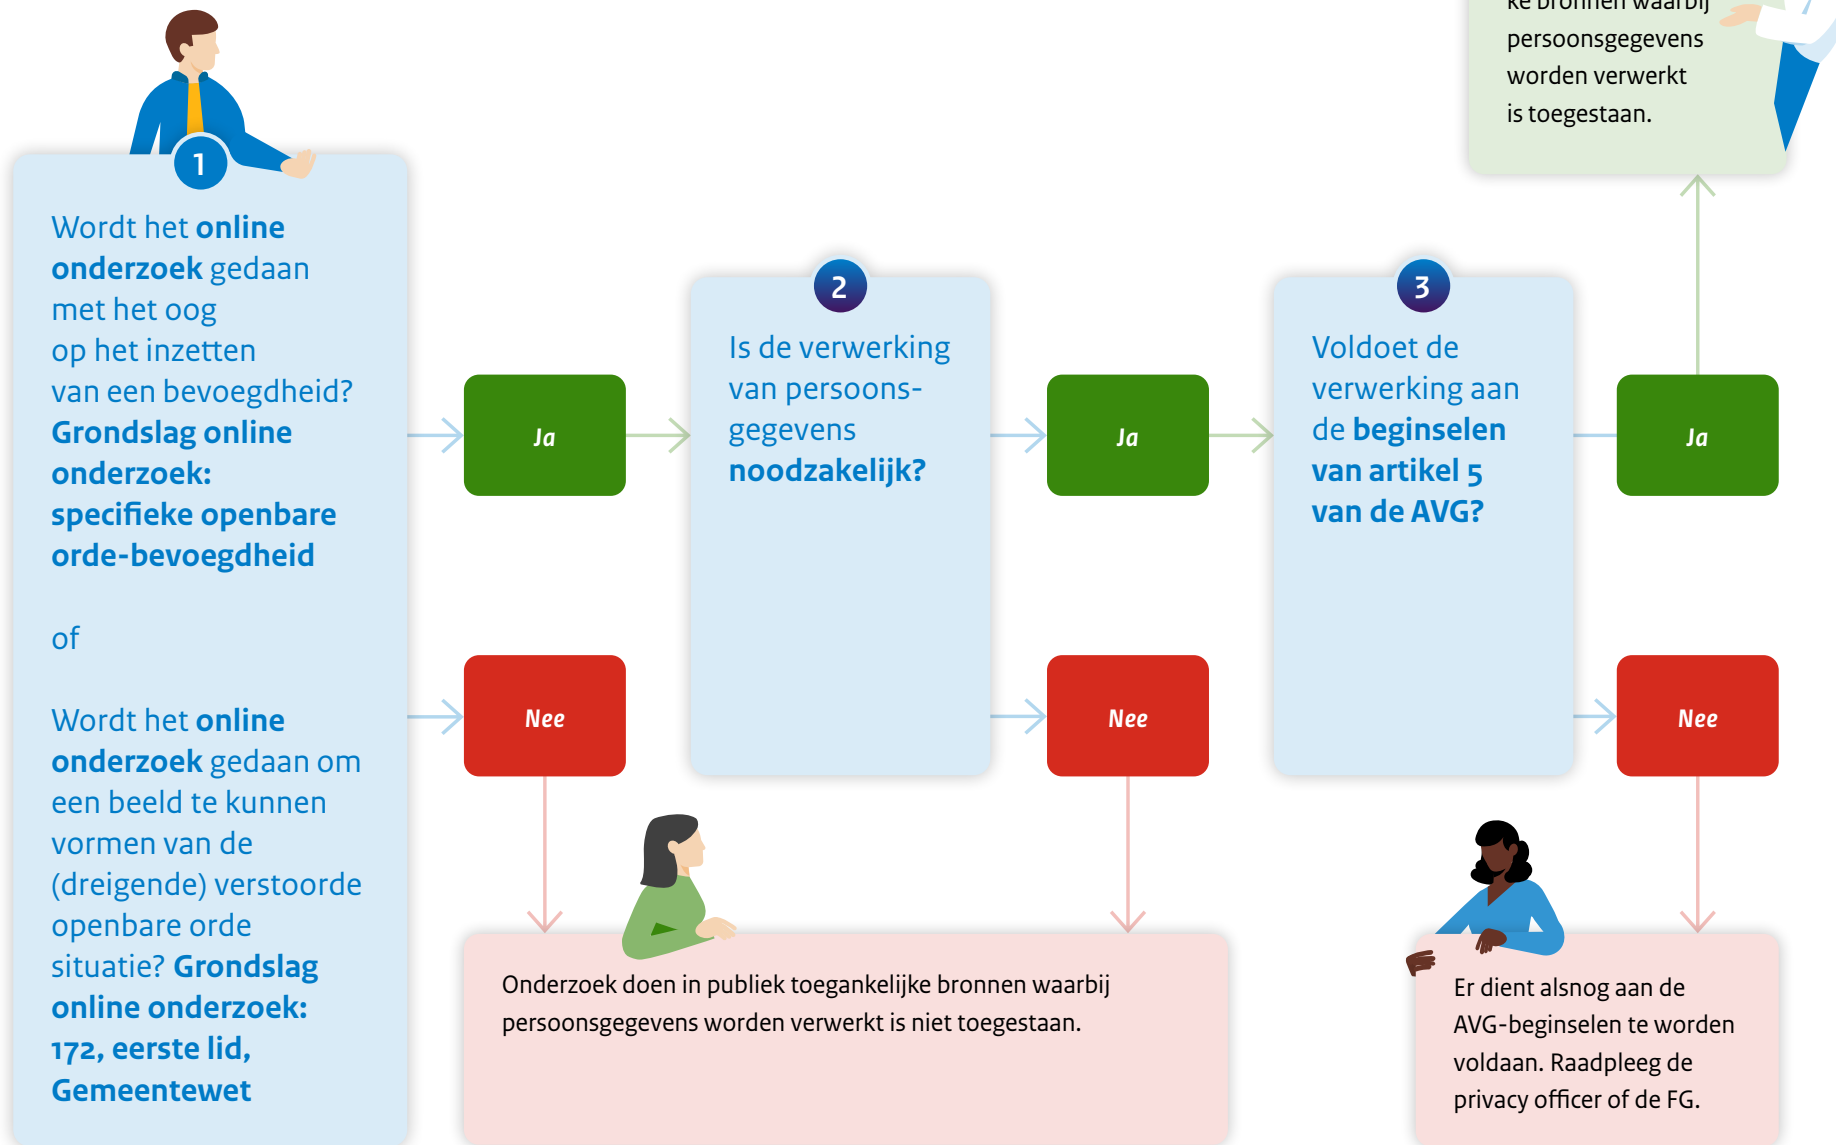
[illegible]ke bronnen waarbij persoonsgegevens worden verwerkt is toegestaan.

1

Wordt het **online onderzoek** gedaan met het oog op het inzetten van een bevoegdheid? **Grondslag online onderzoek: specifieke openbare orde-bevoegdheid**

of

Wordt het **online onderzoek** gedaan om een beeld te kunnen vormen van de (dreigende) verstoorde openbare orde situatie? **Grondslag online onderzoek: 172, eerste lid, Gemeentewet**

Ja

Nee

2

Is de verwerking van persoonsgegevens **noodzakelijk?**

Ja

Nee

3

Voldoet de verwerking aan de **beginselen van artikel 5 van de AVG?**

Ja

Nee

Onderzoek doen in publiek toegankelijke bronnen waarbij persoonsgegevens worden verwerkt is niet toegestaan.

Er dient alsnog aan de AVG-beginselen te worden voldaan. Raadpleeg de privacy officer of de FG.